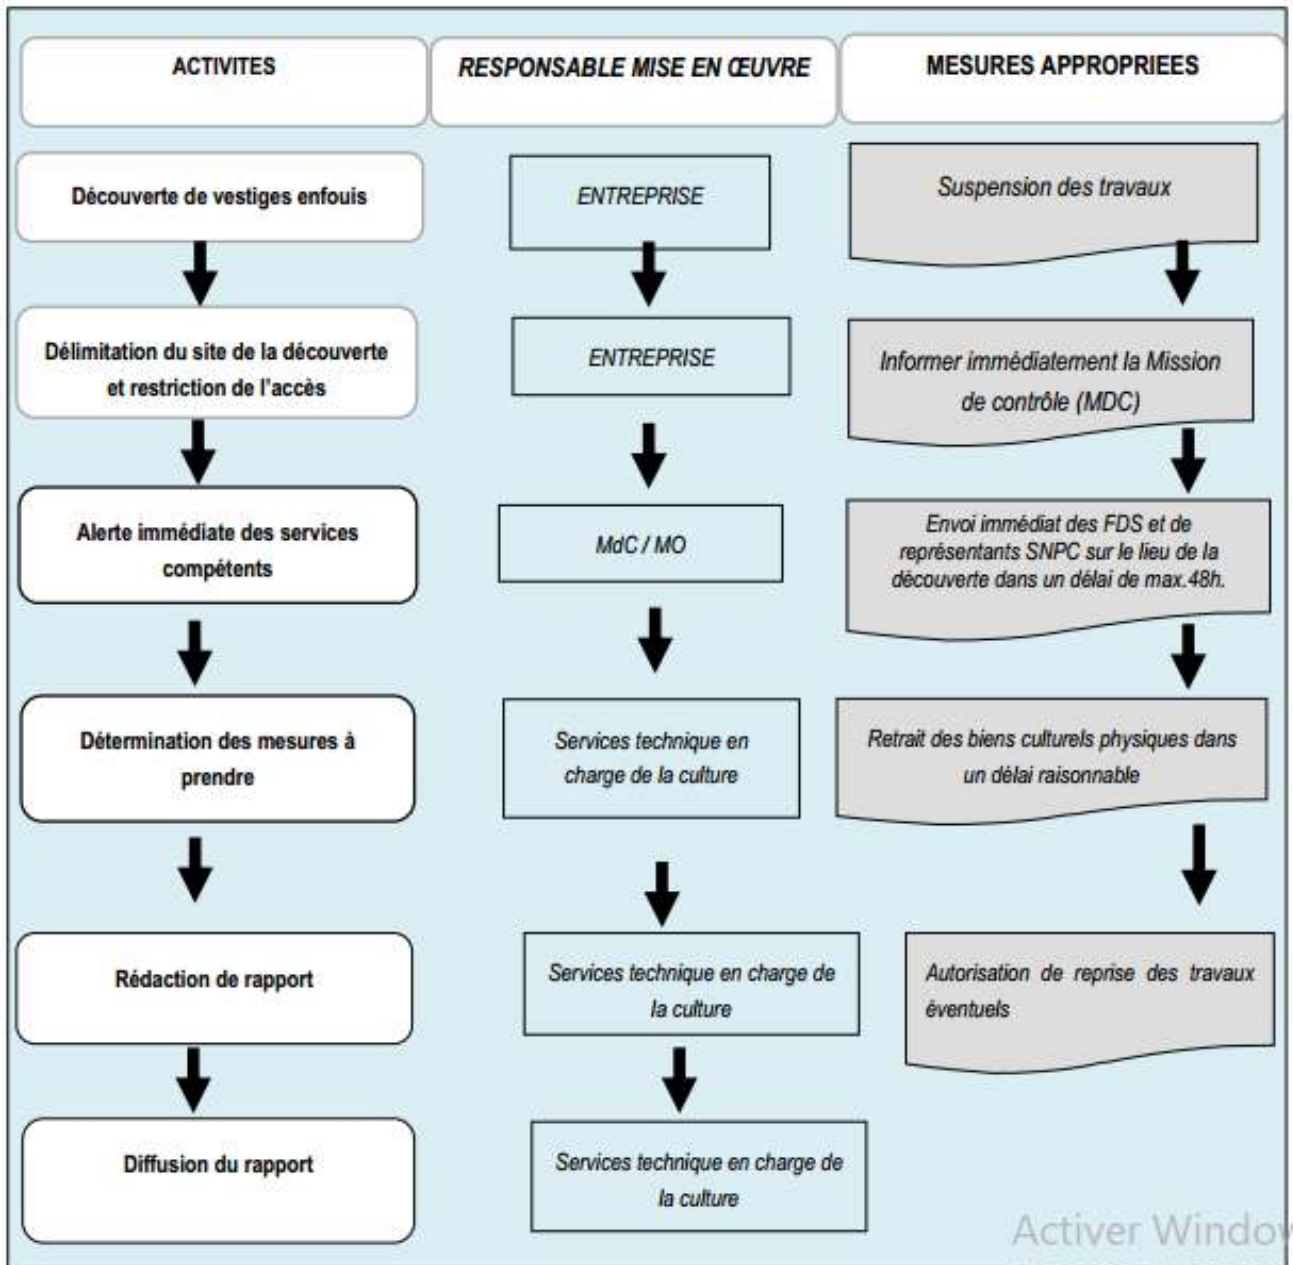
ACTIVITES

Découverte de vestiges enfouis

Délimitation du site de la découverte et restriction de l'accès

Alerte immédiate des services compétents

Détermination des mesures à prendre

Rédaction de rapport

Diffusion du rapport

RESPONSABLE MISE EN ŒUVRE

ENTREPRISE

ENTREPRISE

MdC / MO

Services technique en charge de la culture

Services technique en charge de la culture

Services technique en charge de la culture

MESURES APPROPRIEES

Suspension des travaux

Informer immédiatement la Mission de contrôle (MDC)

Envoi immédiat des FDS et de représentants SNPC sur le lieu de la découverte dans un délai de max.48h.

Retrait des biens culturels physiques dans un délai raisonnable

Autorisation de reprise des travaux éventuels

Activer Windo